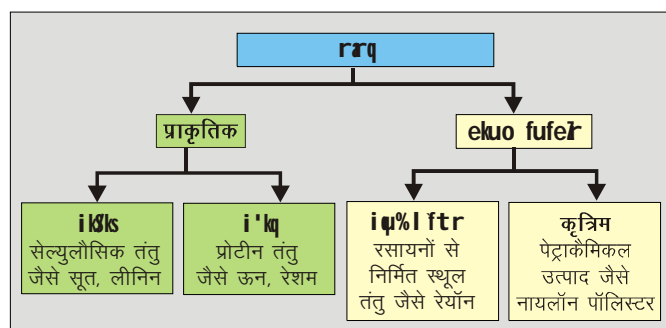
rarq

प्राकृतिक

ekuo fufeZr

ikS/ks
सेल्युलौसिक तंतु
जैसे सूत, लीनिन

i'kq
प्रोटीन तंतु
जैसे ऊन, रेशम

iqu%lftr
रसायनों से
निर्मित स्थूल
तंतु जैसे रेयॉन

कृत्रिम
पेट्राकैमिकल
उत्पाद जैसे
नायलॉन पॉलिस्टर